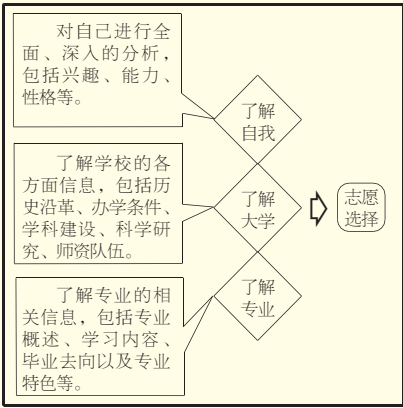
对自己进行全面、深入的分析，包括兴趣、能力、性格等。

了解自我

了解学校的各方面信息，包括历史沿革、办学条件、学科建设、科学研究、师资队伍。

了解大学

志愿选择

了解专业的相关信息，包括专业概述、学习内容、毕业去向以及专业特色等。

了解专业